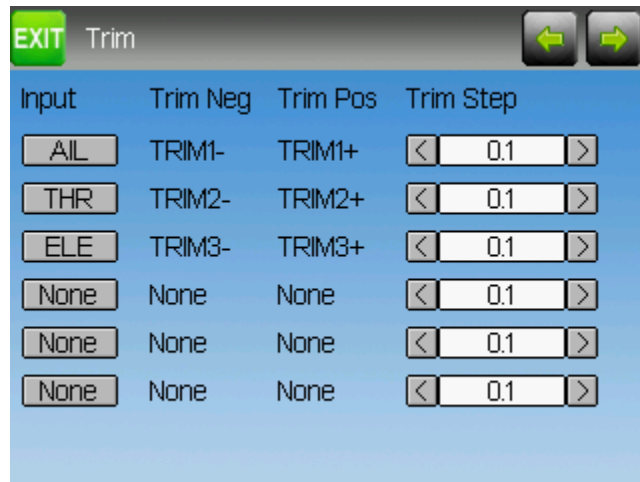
EXIT Trim

| Input | Trim Neg | Trim Pos | Trim Step |
|---|---|---|---|
| AIL | TRIM1- | TRIM1+ | < 0.1 > |
| THR | TRIM2- | TRIM2+ | < 0.1 > |
| ELE | TRIM3- | TRIM3+ | < 0.1 > |
| None | None | None | < 0.1 > |
| None | None | None | < 0.1 > |
| None | None | None | < 0.1 > |